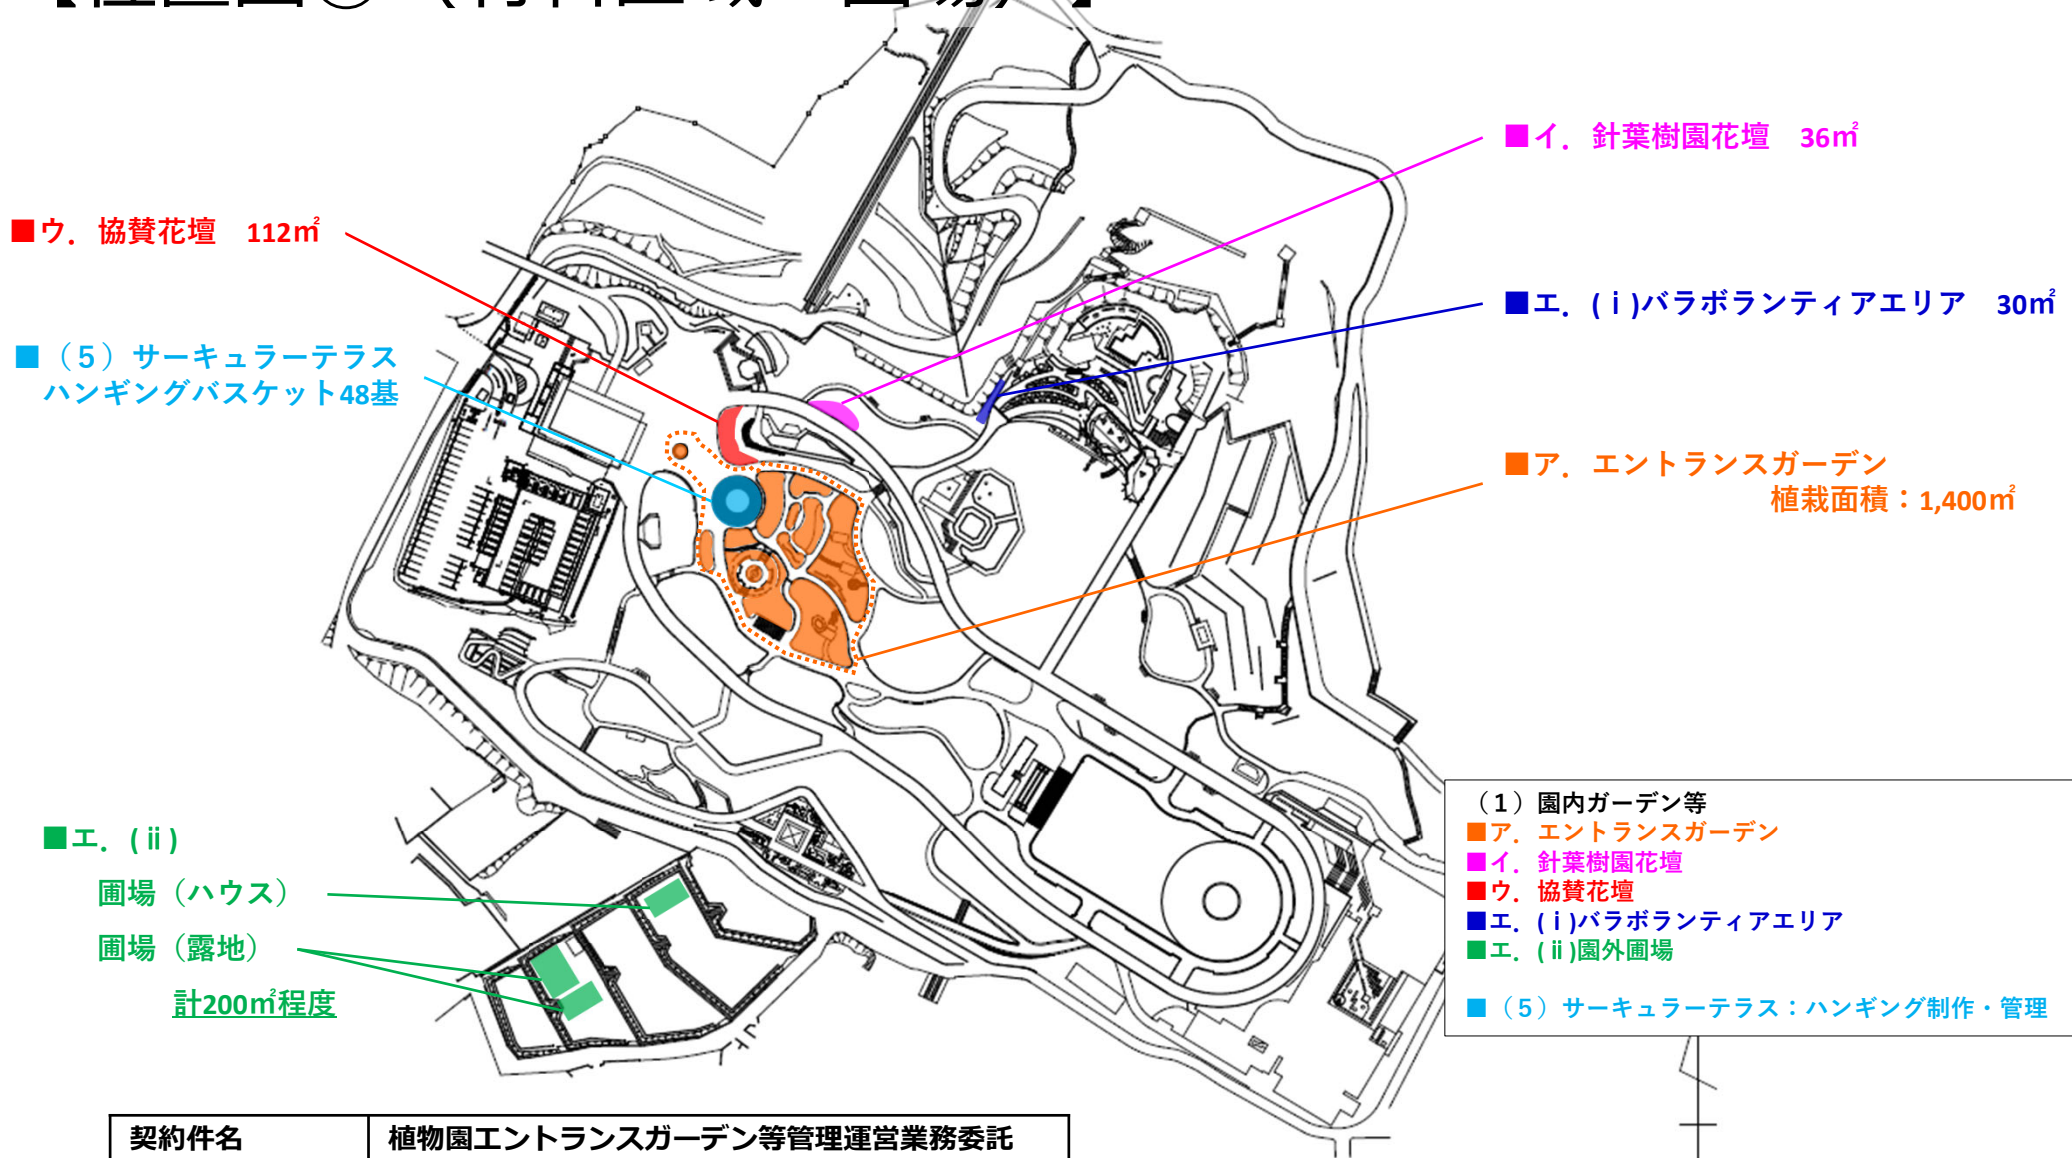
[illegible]

■イ．針葉樹園花壇　36㎡

■ウ．協賛花壇　112㎡

■エ．(ⅰ)バラボランティアエリア　30㎡

■（5）サーキュラーテラス
ハンギングバスケット48基

■ア．エントランスガーデン
植栽面積：1,400㎡

■エ．(ⅱ)
圃場（ハウス）
圃場（露地）
計200㎡程度

（1）園内ガーデン等
■ア．エントランスガーデン
■イ．針葉樹園花壇
■ウ．協賛花壇
■エ．(ⅰ)バラボランティアエリア
■エ．(ⅱ)園外圃場

■（5）サーキュラーテラス：ハンギング制作・管理

| 契約件名 | 植物園エントランスガーデン等管理運営業務委託 |
|---|---|